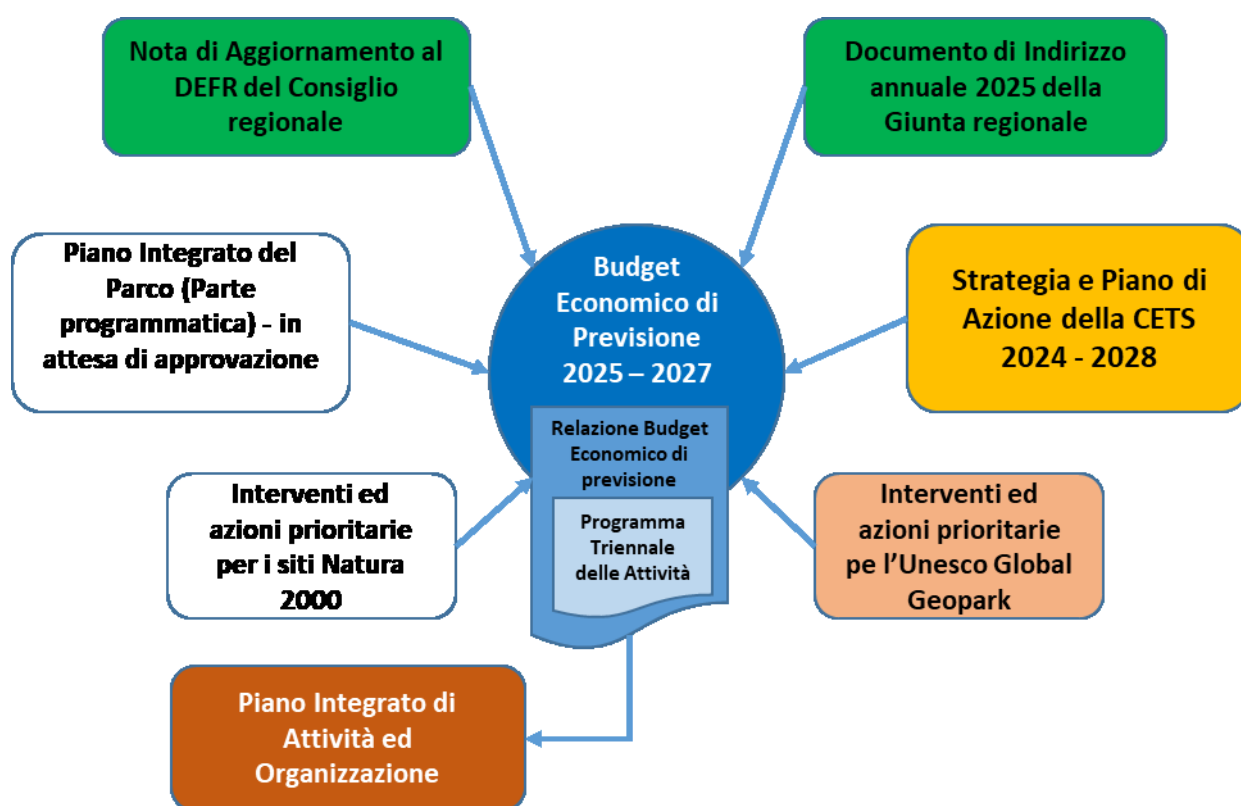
Nota di Aggiornamento al DEFR del Consiglio regionale

Documento di Indirizzo annuale 2025 della Giunta regionale

Piano Integrato del Parco (Parte programmatica) - in attesa di approvazione

Budget Economico di Previsione 2025 – 2027

Strategia e Piano di Azione della CETS 2024 - 2028

Relazione Budget Economico di previsione

Programma Triennale delle Attività

Interventi ed azioni prioritarie per i siti Natura 2000

Interventi ed azioni prioritarie pe l'Unesco Global Geopark

Piano Integrato di Attività ed Organizzazione